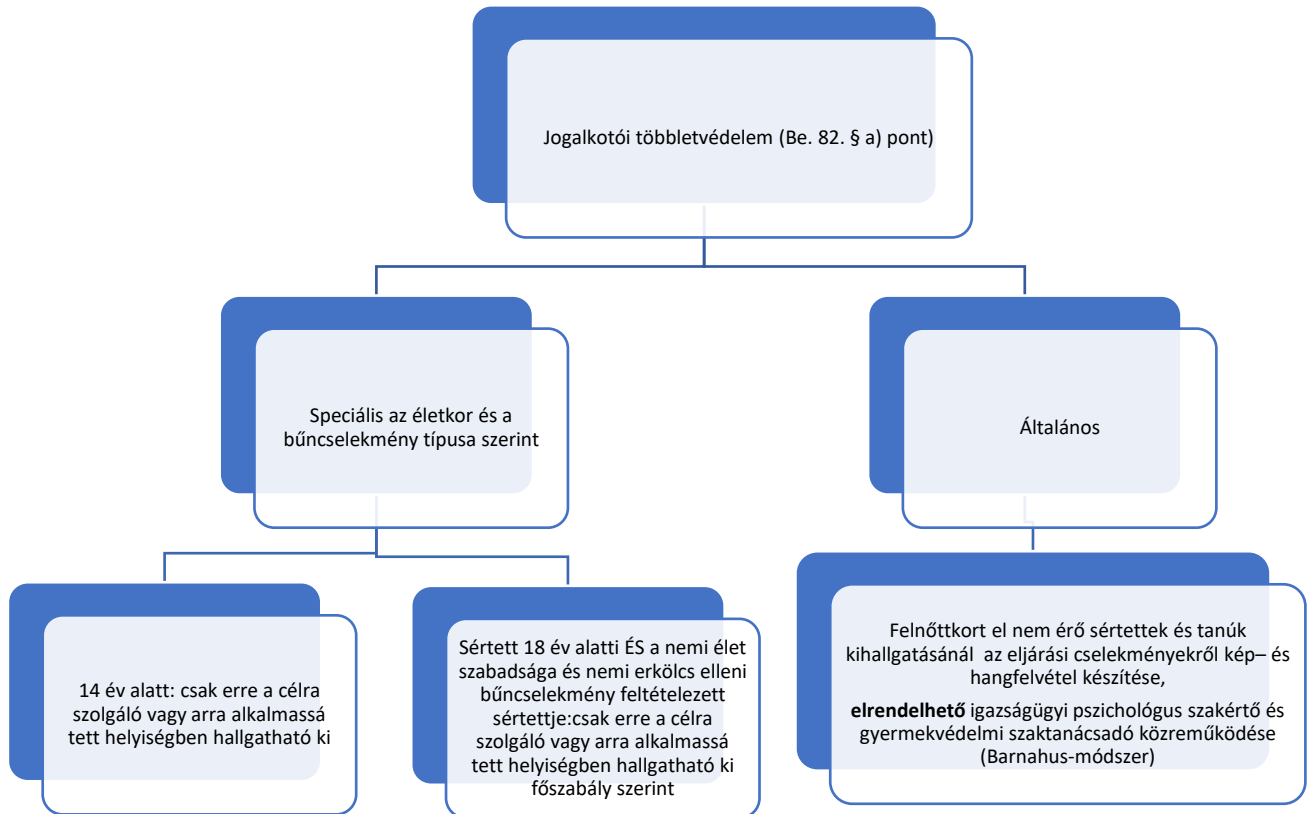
Jogalkotói többletvédelem (Be. 82. § a) pont)

Speciális az életkor és a bűncselekmény típusa szerint

Általános

14 év alatt: csak erre a célra szolgáló vagy arra alkalmassá tett helyiségben hallgatható ki

Sértett 18 év alatti ÉS a nemi élet szabadsága és nemi erkölcs elleni bűncselekmény feltételezett sértettje:csak erre a célra szolgáló vagy arra alkalmassá tett helyiségben hallgatható ki főszabály szerint

Felnőttkort el nem érő sértettek és tanúk kihallgatásánál az eljárási cselekményekről kép– és hangfelvétel készítése,

elrendelhető igazságügyi pszichológus szakértő és gyermekvédelmi szaktanácsadó közreműködése (Barnahus-módszer)